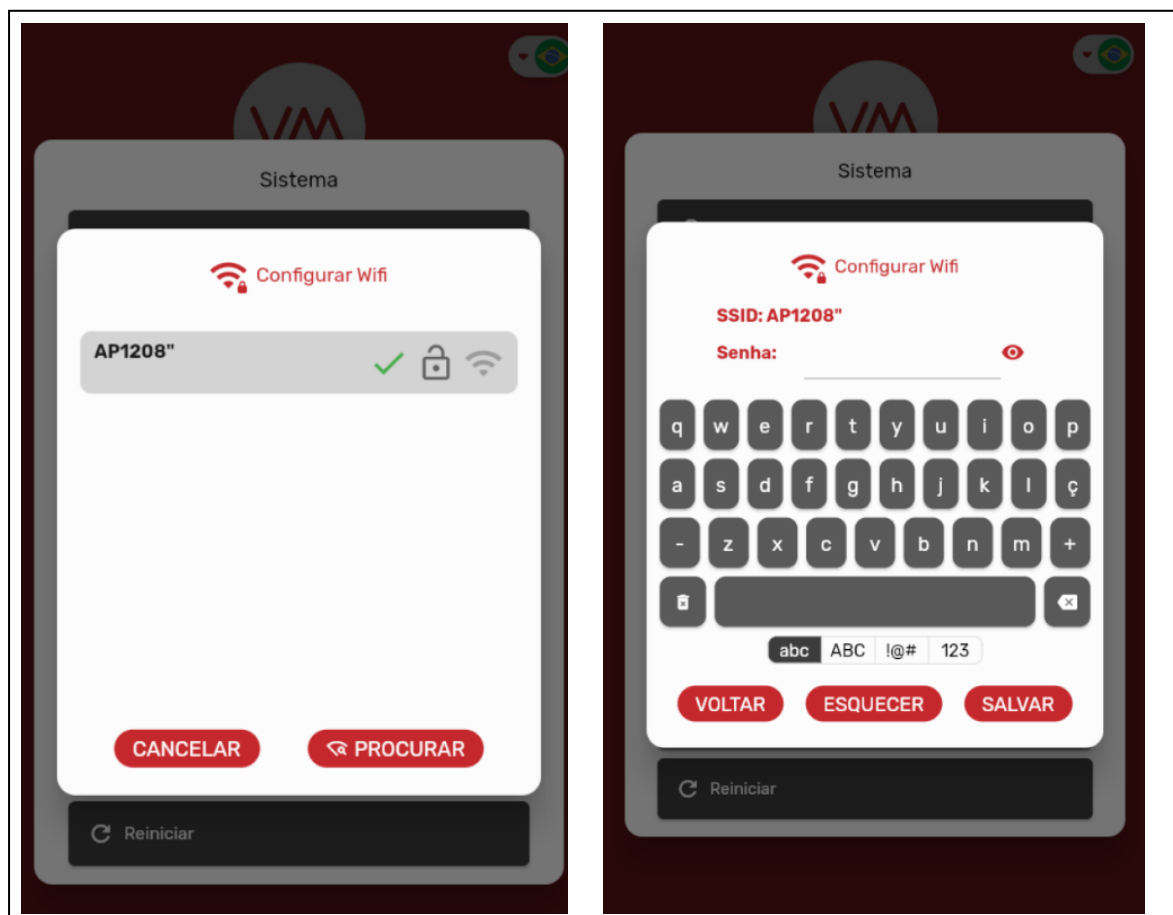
VM

Sistema

Configurar Wifi

AP1208"

CANCELAR

PROCURAR

Reiniciar

VM

Sistema

Configurar Wifi

SSID: AP1208"

Senha:

q w e r t y u i o p

a s d f g h j k l ç

- z x c v b n m +

abc ABC !@# 123

VOLTAR

ESQUECER

SALVAR

Reiniciar